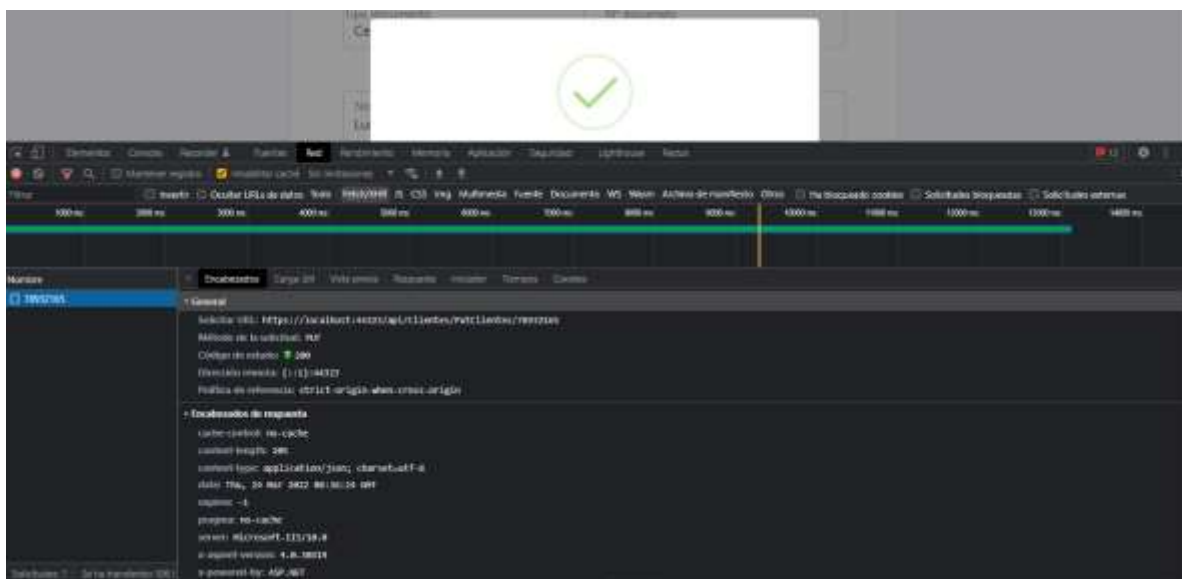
Tipo documento
Ce
N° documento

No
Lu

Elementos Consola Recorder Fuentes Red Rendimiento Memoria Aplicación Seguridad Lighthouse Redux

Mantener registro Inhabilitar caché Sin limitaciones

Filtro Invertir Ocultar URLs de datos Todo Fetch/XHR JS CSS Img Multimedia Fuente Documento WS Wasm Archivo de manifiesto Otros Ha bloqueado cookies Solicitudes bloqueadas Solicitudes externas

1000 ms 2000 ms 3000 ms 4000 ms 5000 ms 6000 ms 7000 ms 8000 ms 9000 ms 10000 ms 11000 ms 12000 ms 13000 ms 14000 ms

Nombre
78932165

Encabezados Carga útil Vista previa Respuesta Iniciador Tiempos Cookies

General
Solicitar URL: https://localhost:44323/api/Clientes/PutClientes/78932165
Método de la solicitud: PUT
Código de estado: 200
Dirección remota: [::1]:44323
Política de referencia: strict-origin-when-cross-origin

Encabezados de respuesta
cache-control: no-cache
content-length: 205
content-type: application/json; charset=utf-8
date: Thu, 24 Mar 2022 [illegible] GMT
expires: -1
pragma: no-cache
server: Microsoft-IIS/10.0
x-aspnet-version: 4.0.30319
x-powered-by: ASP.NET

Solicitudes: 1 Se ha transferido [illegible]